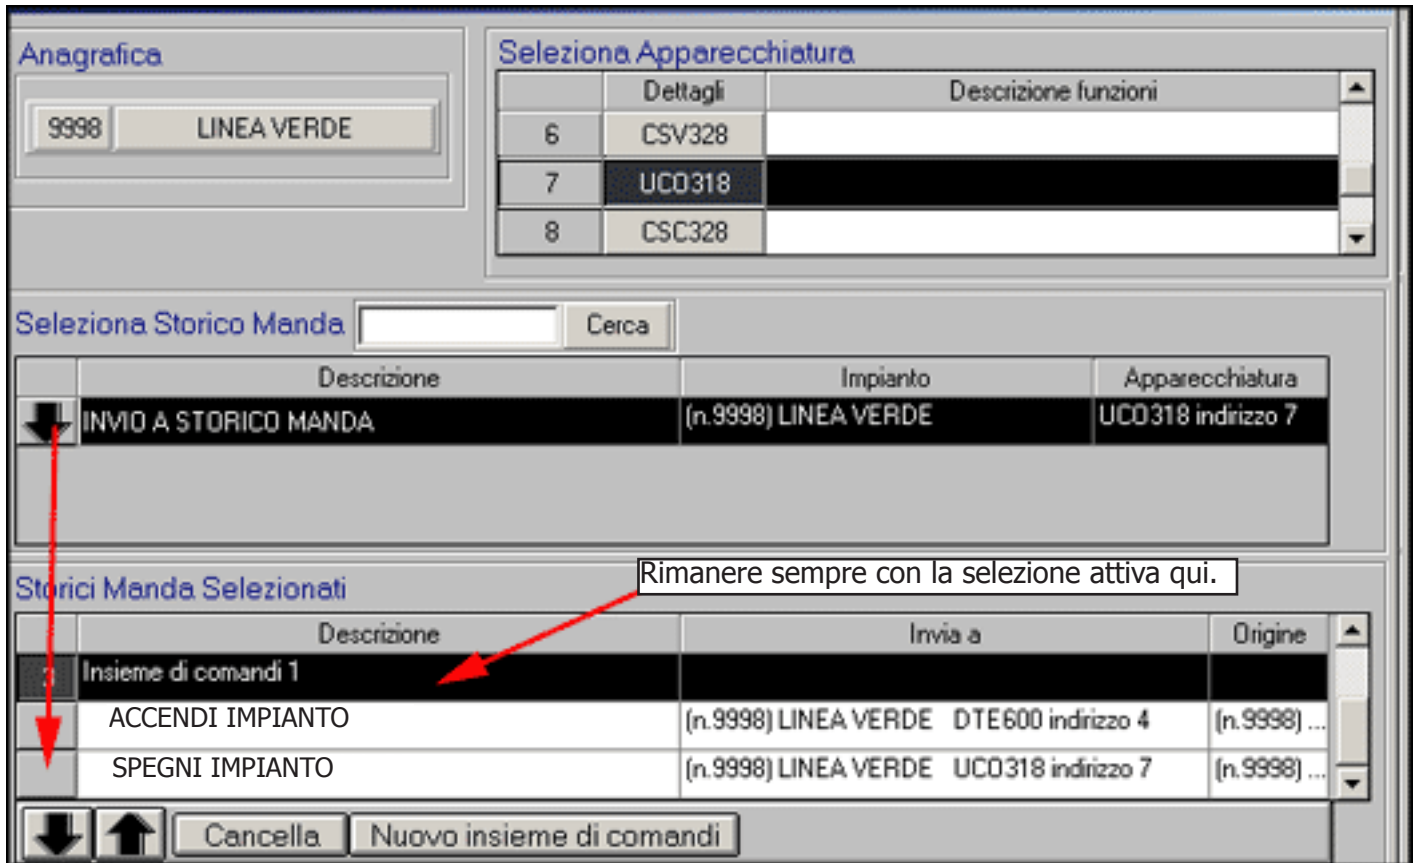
Anagrafica

9998 LINEA VERDE

Seleziona Apparecchiatura

| | Dettagli | Descrizione funzioni |
|---|---|---|
| 6 | CSV328 | |
| 7 | UCO318 | |
| 8 | CSC328 | |

Seleziona Storico Manda Cerca

| | Descrizione | Impianto | Apparecchiatura |
|---|---|---|---|
| | INVIO A STORICO MANDA | (n.9998) LINEA VERDE | UCO318 indirizzo 7 |

Storici Manda Selezionati

Rimanere sempre con la selezione attiva qui.

| | Descrizione | Invia a | Origine |
|---|---|---|---|
| | Insieme di comandi 1 | | |
| | ACCENDI IMPIANTO | (n.9998) LINEA VERDE DTE600 indirizzo 4 | (n.9998) ... |
| | SPEGNI IMPIANTO | (n.9998) LINEA VERDE UCO318 indirizzo 7 | (n.9998) ... |

Cancella Nuovo insieme di comandi